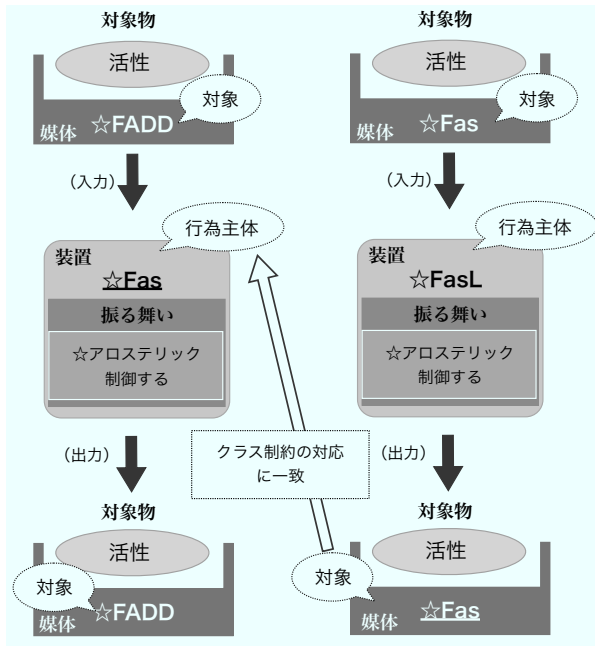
対象物

活性

対象

媒体 ☆FADD

（入力）

行為主体

装置
☆Fas

振る舞い

☆アロステリック制御する

（出力）

対象物

活性

対象

媒体 ☆FADD

対象物

活性

対象

媒体 ☆Fas

（入力）

行為主体

装置
☆FasL

振る舞い

☆アロステリック制御する

クラス制約の対応に一致

（出力）

対象物

活性

対象

媒体 ☆Fas